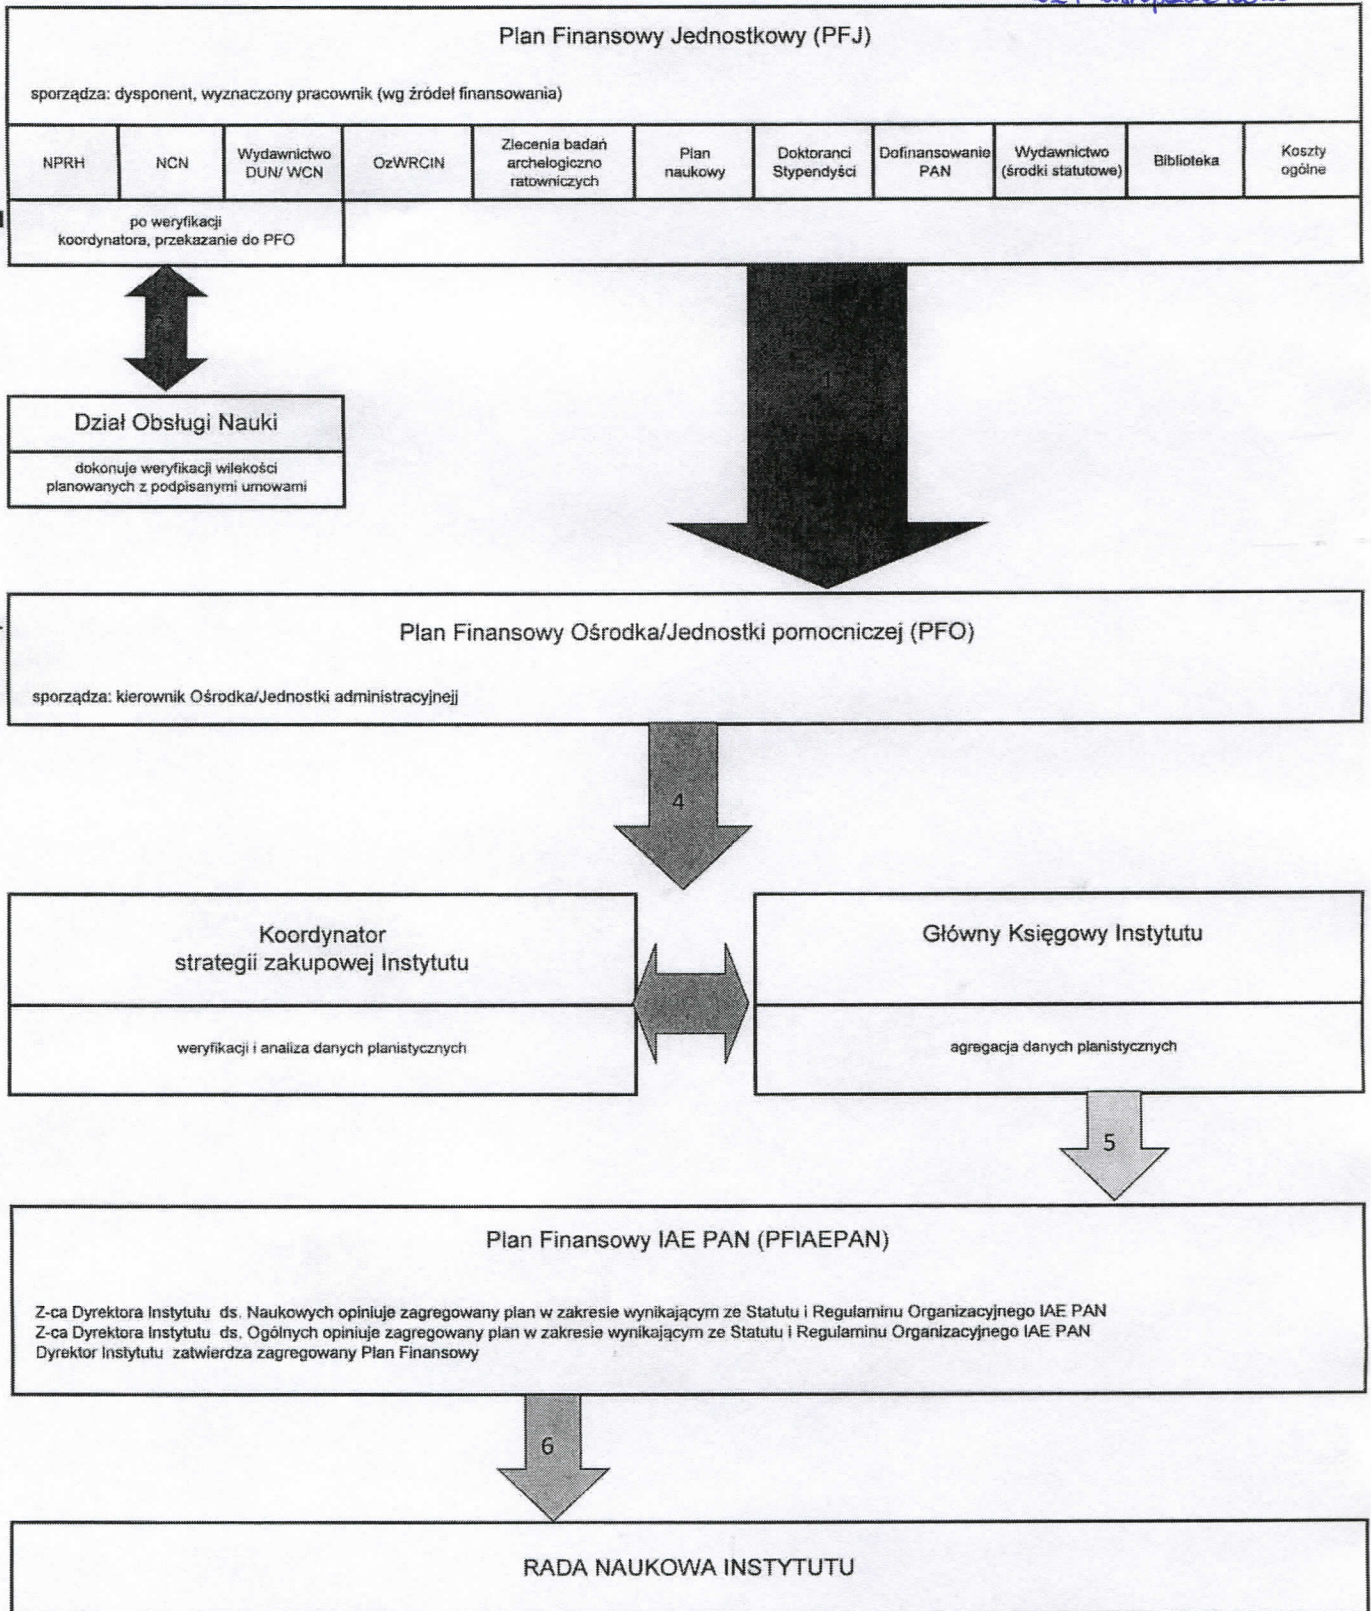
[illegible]

Plan Finansowy Jednostkowy (PFJ)

sporządza: dysponent, wyznaczony pracownik (wg źródeł finansowania)

| NPRH | NCN | Wydawnictwo DUN/ WCN | OzWRCIN | Zlecenia badań archelogiczno ratowniczych | Plan naukowy | Doktoranci Stypendyści | Dofinansowanie PAN | Wydawnictwo (środki statutowe) | Biblioteka | Koszty ogólne |
|---|---|---|---|---|---|---|---|---|---|---|

po weryfikacji koordynatora, przekazanie do PFO

2

1

Dział Obsługi Nauki

dokonuje weryfikacji wielkości planowanych z podpisanymi umowami

Plan Finansowy Ośrodka/Jednostki pomocniczej (PFO)

sporządza: kierownik Ośrodka/Jednostki administracyjnejj

4

Koordynator strategii zakupowej Instytutu

weryfikacji i analiza danych planistycznych

3

Główny Księgowy Instytutu

agregacja danych planistycznych

5

Plan Finansowy IAE PAN (PFIAEPAN)

Z-ca Dyrektora Instytutu ds. Naukowych opiniuje zagregowany plan w zakresie wynikającym ze Statutu i Regulaminu Organizacyjnego IAE PAN
Z-ca Dyrektora Instytutu ds. Ogólnych opiniuje zagregowany plan w zakresie wynikającym ze Statutu i Regulaminu Organizacyjnego IAE PAN
Dyrektor Instytutu zatwierdza zagregowany Plan Finansowy

6

RADA NAUKOWA INSTYTUTU